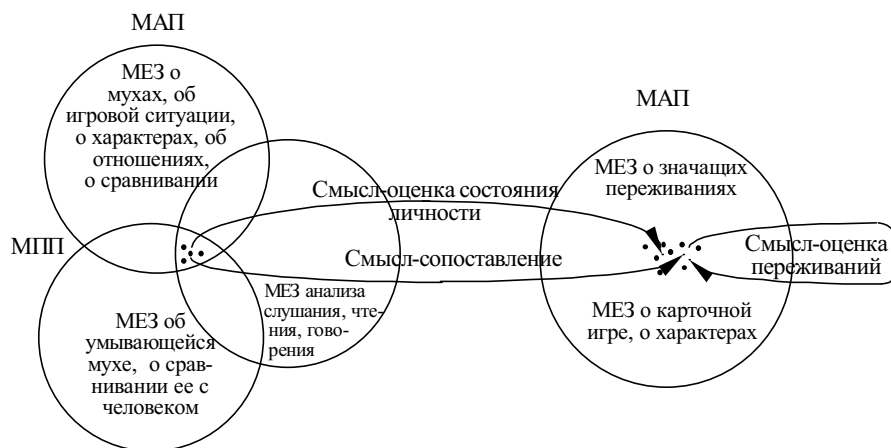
МАП

МЕЗ о мухах, об игровой ситуации, о характерах, об отношениях, о сравнивании

МПП

МЕЗ об умывающейся мухе, о сравнивании ее с человеком

МЕЗ анализа слушания, чтения, говорения

Смысл-оценка состояния личности

Смысл-сопоставление

МАП

МЕЗ о значащих переживаниях

МЕЗ о карточной игре, о характерах

Смысл-оценка переживаний